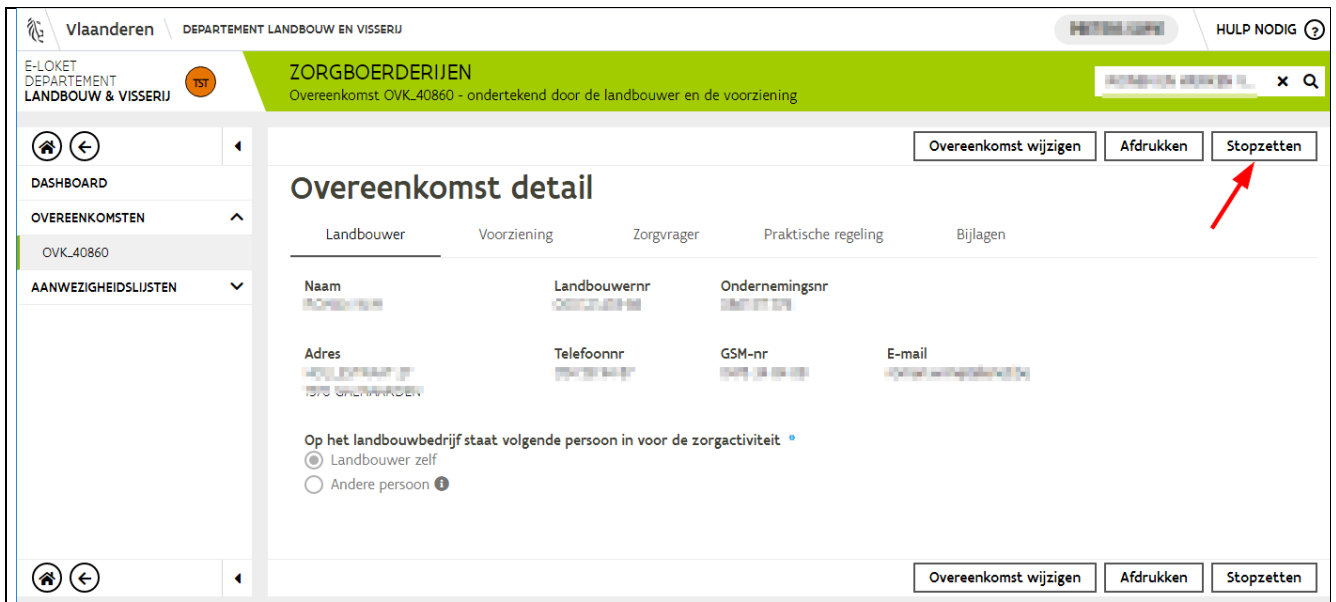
Vlaanderen DEPARTEMENT LANDBOUW EN VISSERIJ

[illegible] HULP NODIG ?

E-LOKET DEPARTEMENT LANDBOUW & VISSERIJ TST

ZORGBOERDERIJEN
Overeenkomst OVK_40860 - ondertekend door de landbouwer en de voorziening

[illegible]

DASHBOARD
OVEREENKOMSTEN
OVK_40860
AANWEZIGHEIDSLIJSTEN

Overeenkomst wijzigen Afdrukken Stopzetten

Overeenkomst detail

Landbouwer Voorziening Zorgvrager Praktische regeling Bijlagen

Naam
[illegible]

Landbouwernr
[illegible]

Ondernemingsnr
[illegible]

Adres
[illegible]
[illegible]

Telefoonnr
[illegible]

GSM-nr
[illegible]

E-mail
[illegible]

Op het landbouwbedrijf staat volgende persoon in voor de zorgactiviteit
Landbouwer zelf
Andere persoon

Overeenkomst wijzigen Afdrukken Stopzetten